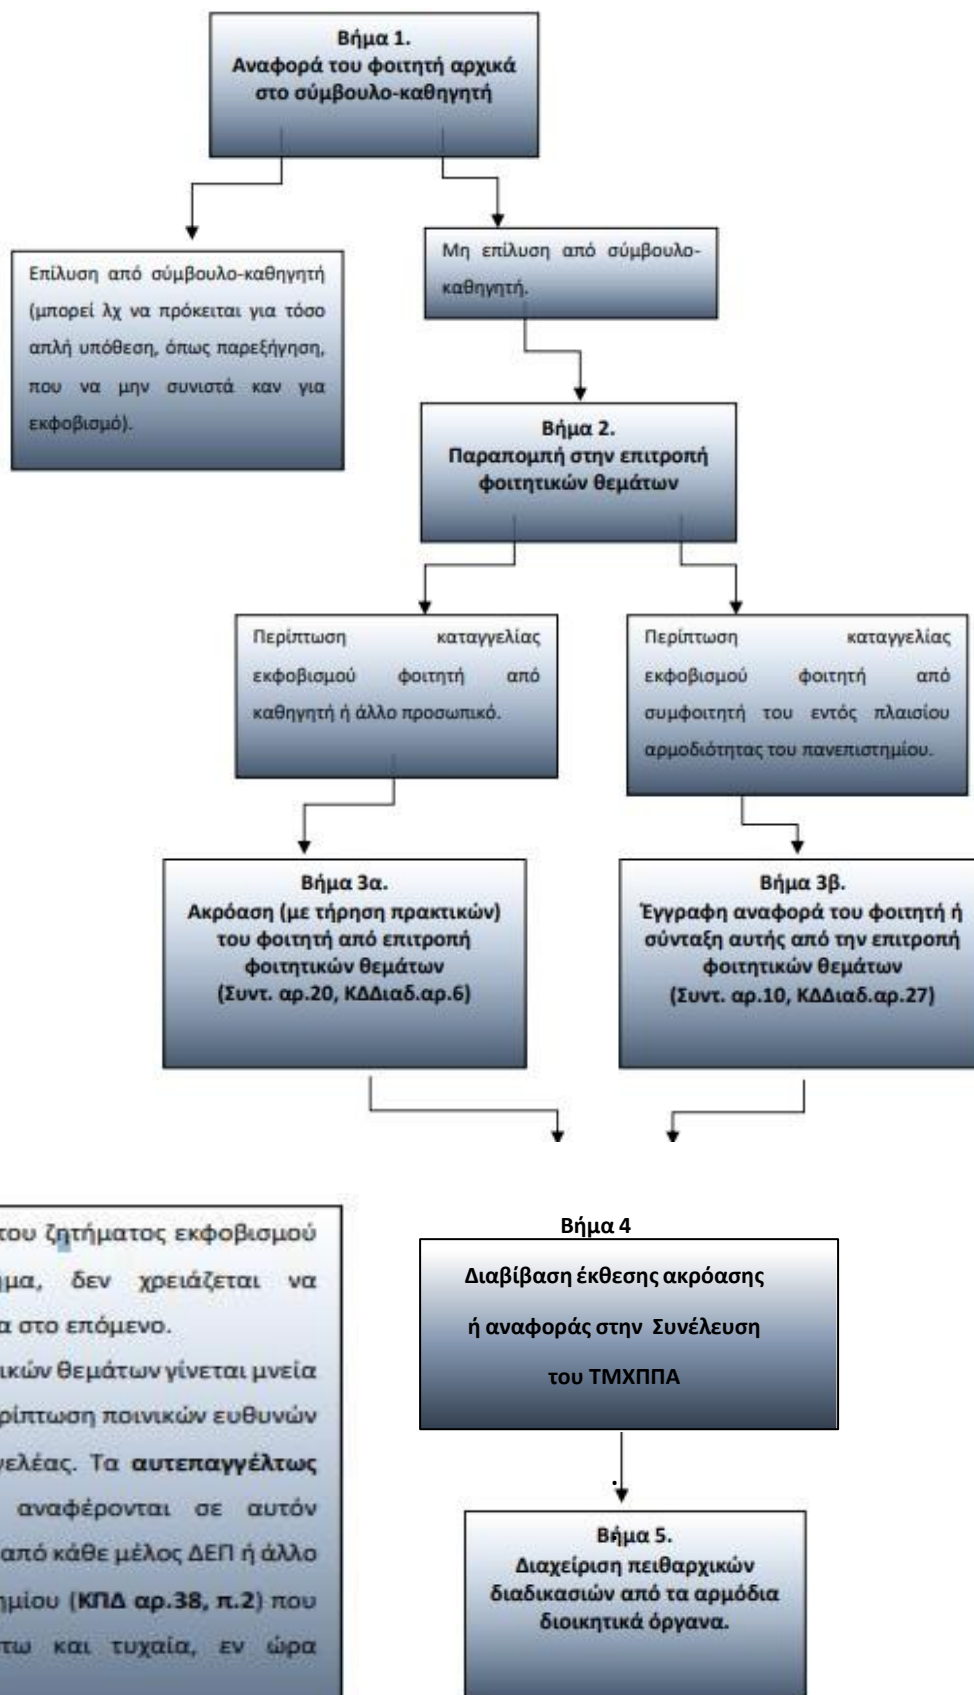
Βήμα 1.
Αναφορά του φοιτητή αρχικά στο σύμβουλο-καθηγητή

Επίλυση από σύμβουλο-καθηγητή (μπορεί λχ να πρόκειται για τόσο απλή υπόθεση, όπως παρεξήγηση, που να μην συνιστά καν για εκφοβισμό).

Μη επίλυση από σύμβουλο-καθηγητή.

Βήμα 2.
Παραπομπή στην επιτροπή φοιτητικών θεμάτων

Περίπτωση καταγγελίας εκφοβισμού φοιτητή από καθηγητή ή άλλο προσωπικό.

Περίπτωση καταγγελίας εκφοβισμού φοιτητή από συμφοιτητή του εντός πλαισίου αρμοδιότητας του πανεπιστημίου.

Βήμα 3α.
Ακρόαση (με τήρηση πρακτικών) του φοιτητή από επιτροπή φοιτητικών θεμάτων
(Συντ. αρ.20, ΚΔΔιαδ.αρ.6)

Βήμα 3β.
Έγγραφη αναφορά του φοιτητή ή σύνταξη αυτής από την επιτροπή φοιτητικών θεμάτων
(Συντ. αρ.10, ΚΔΔιαδ.αρ.27)

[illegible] του ζητήματος εκφοβισμού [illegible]ημα, δεν χρειάζεται να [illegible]α στο επόμενο.
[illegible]ικών θεμάτων γίνεται μνεία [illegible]ρίπτωση ποινικών ευθυνών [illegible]γελέας. Τα αυτεπαγγέλτως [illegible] αναφέρονται σε αυτόν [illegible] από κάθε μέλος ΔΕΠ ή άλλο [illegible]ημίου (ΚΠΔ αρ.38, π.2) που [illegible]τω και τυχαία, εν ώρα

Βήμα 4
Διαβίβαση έκθεσης ακρόασης ή αναφοράς στην Συνέλευση του ΤΜΧΠΠΑ

Βήμα 5.
Διαχείριση πειθαρχικών διαδικασιών από τα αρμόδια διοικητικά όργανα.